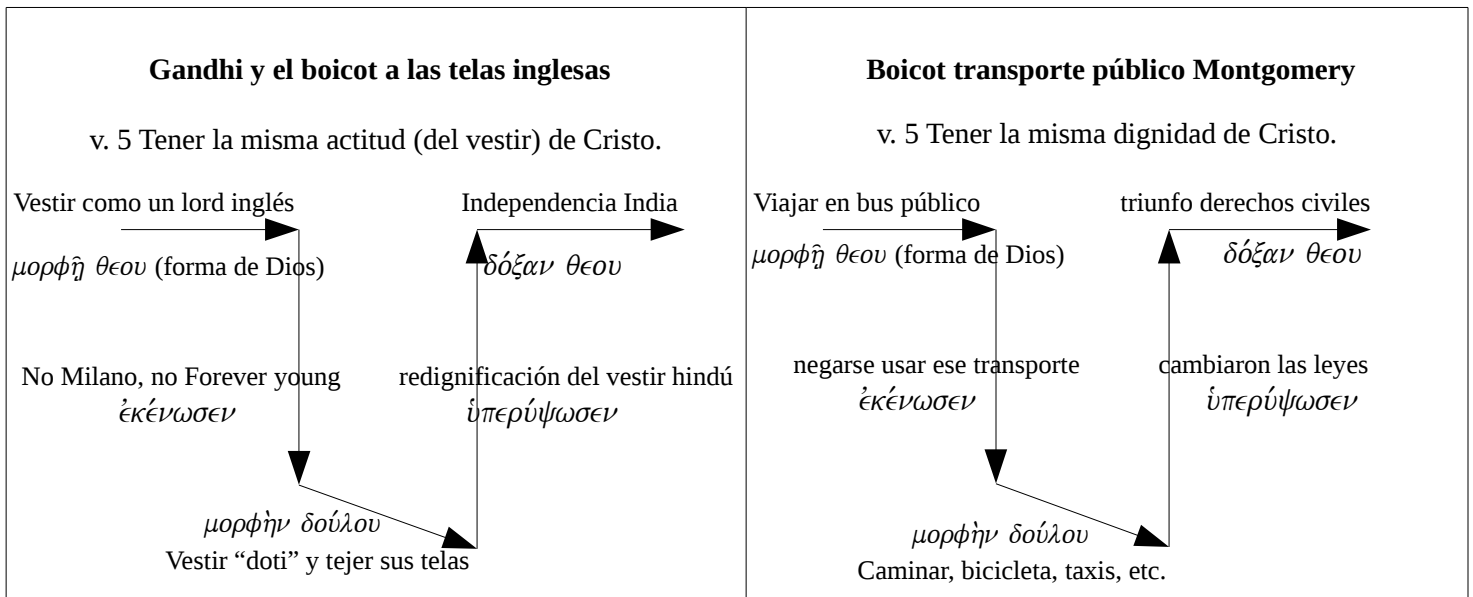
**Gandhi y el boicot a las telas inglesas**

v. 5 Tener la misma actitud (del vestir) de Cristo.

Vestir como un lord inglés

μορφῇ θεου (forma de Dios)

Independencia India

δόξαν θεου

No Milano, no Forever young

ἐκένωσεν

redignificación del vestir hindú

ὑπερύψωσεν

μορφὴν δούλου

Vestir “doti” y tejer sus telas

**Boicot transporte público Montgomery**

v. 5 Tener la misma dignidad de Cristo.

Viajar en bus público

μορφῇ θεου (forma de Dios)

triunfo derechos civiles

δόξαν θεου

negarse usar ese transporte

ἐκένωσεν

cambiaron las leyes

ὑπερύψωσεν

μορφὴν δούλου

Caminar, bicicleta, taxis, etc.